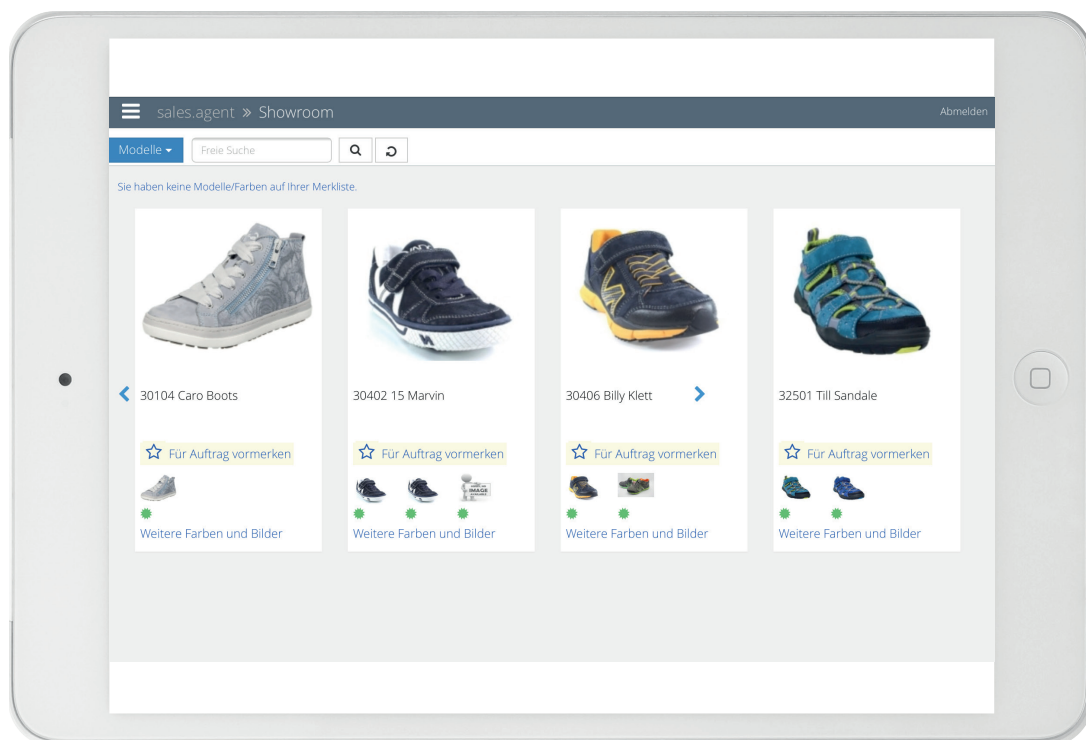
sales.agent » Showroom

Abmelden

Modelle

Freie Suche

Sie haben keine Modelle/Farben auf Ihrer Merkliste.

30104 Caro Boots

Für Auftrag vormerken

Weitere Farben und Bilder

30402 15 Marvin

Für Auftrag vormerken

IMAGE

Weitere Farben und Bilder

30406 Billy Klett

Für Auftrag vormerken

Weitere Farben und Bilder

32501 Till Sandale

Für Auftrag vormerken

Weitere Farben und Bilder